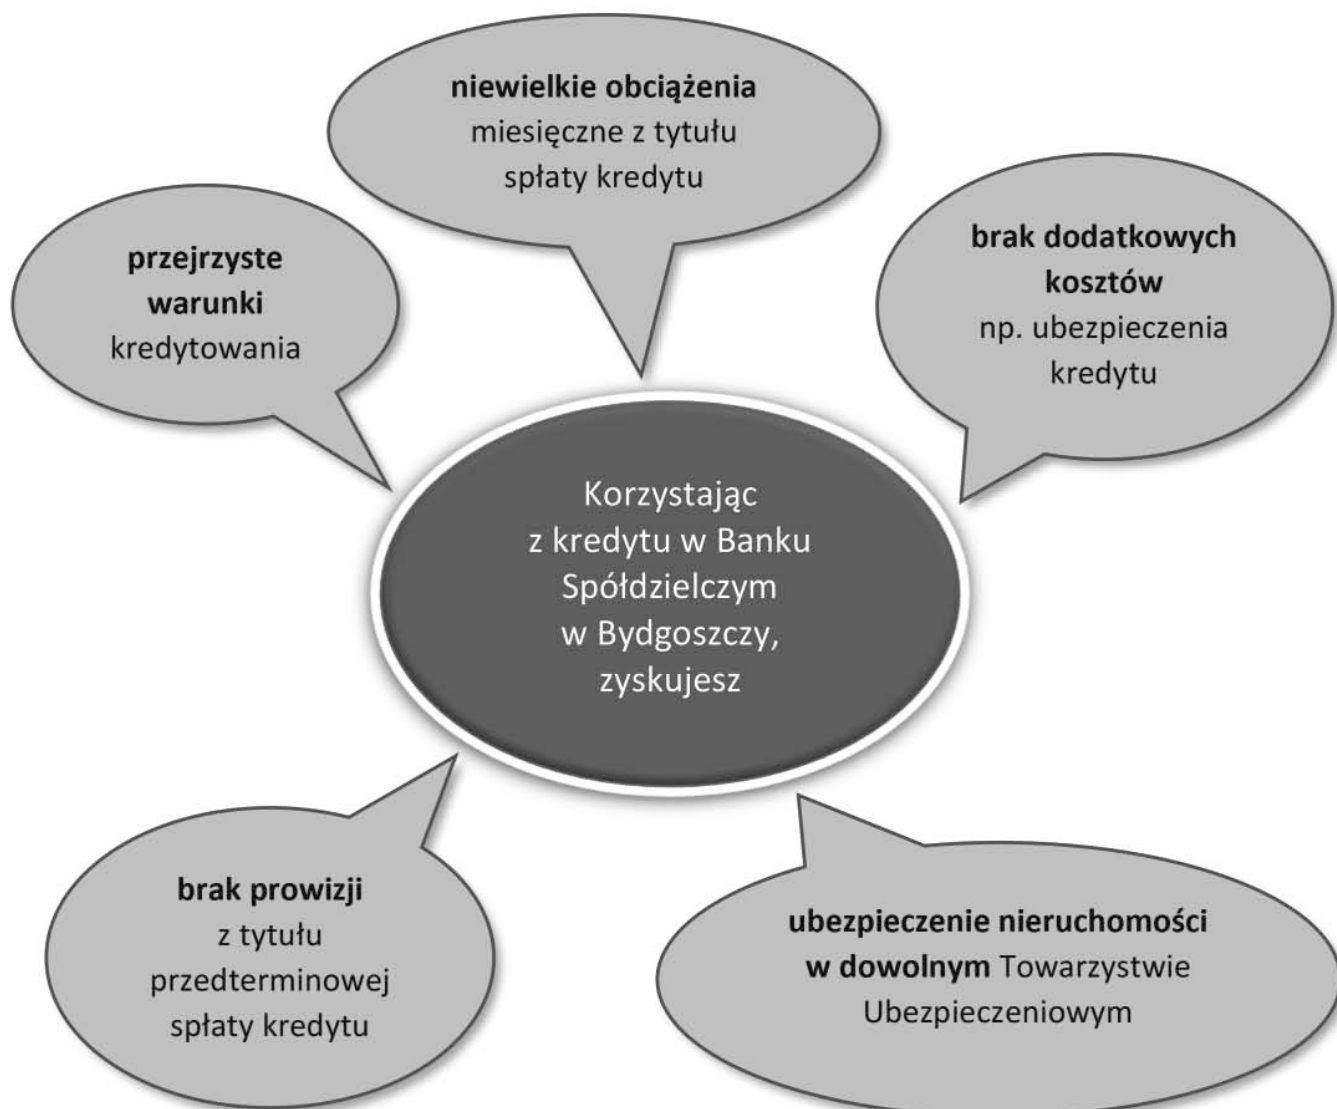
niewielkie obciążenia miesięczne z tytułu spłaty kredytu

przejrzyste warunki kredytowania

brak dodatkowych kosztów np. ubezpieczenia kredytu

Korzystając z kredytu w Banku Spółdzielczym w Bydgoszczy, zyskujesz

brak prowizji z tytułu przedterminowej spłaty kredytu

ubezpieczenie nieruchomości w dowolnym Towarzystwie Ubezpieczeniowym